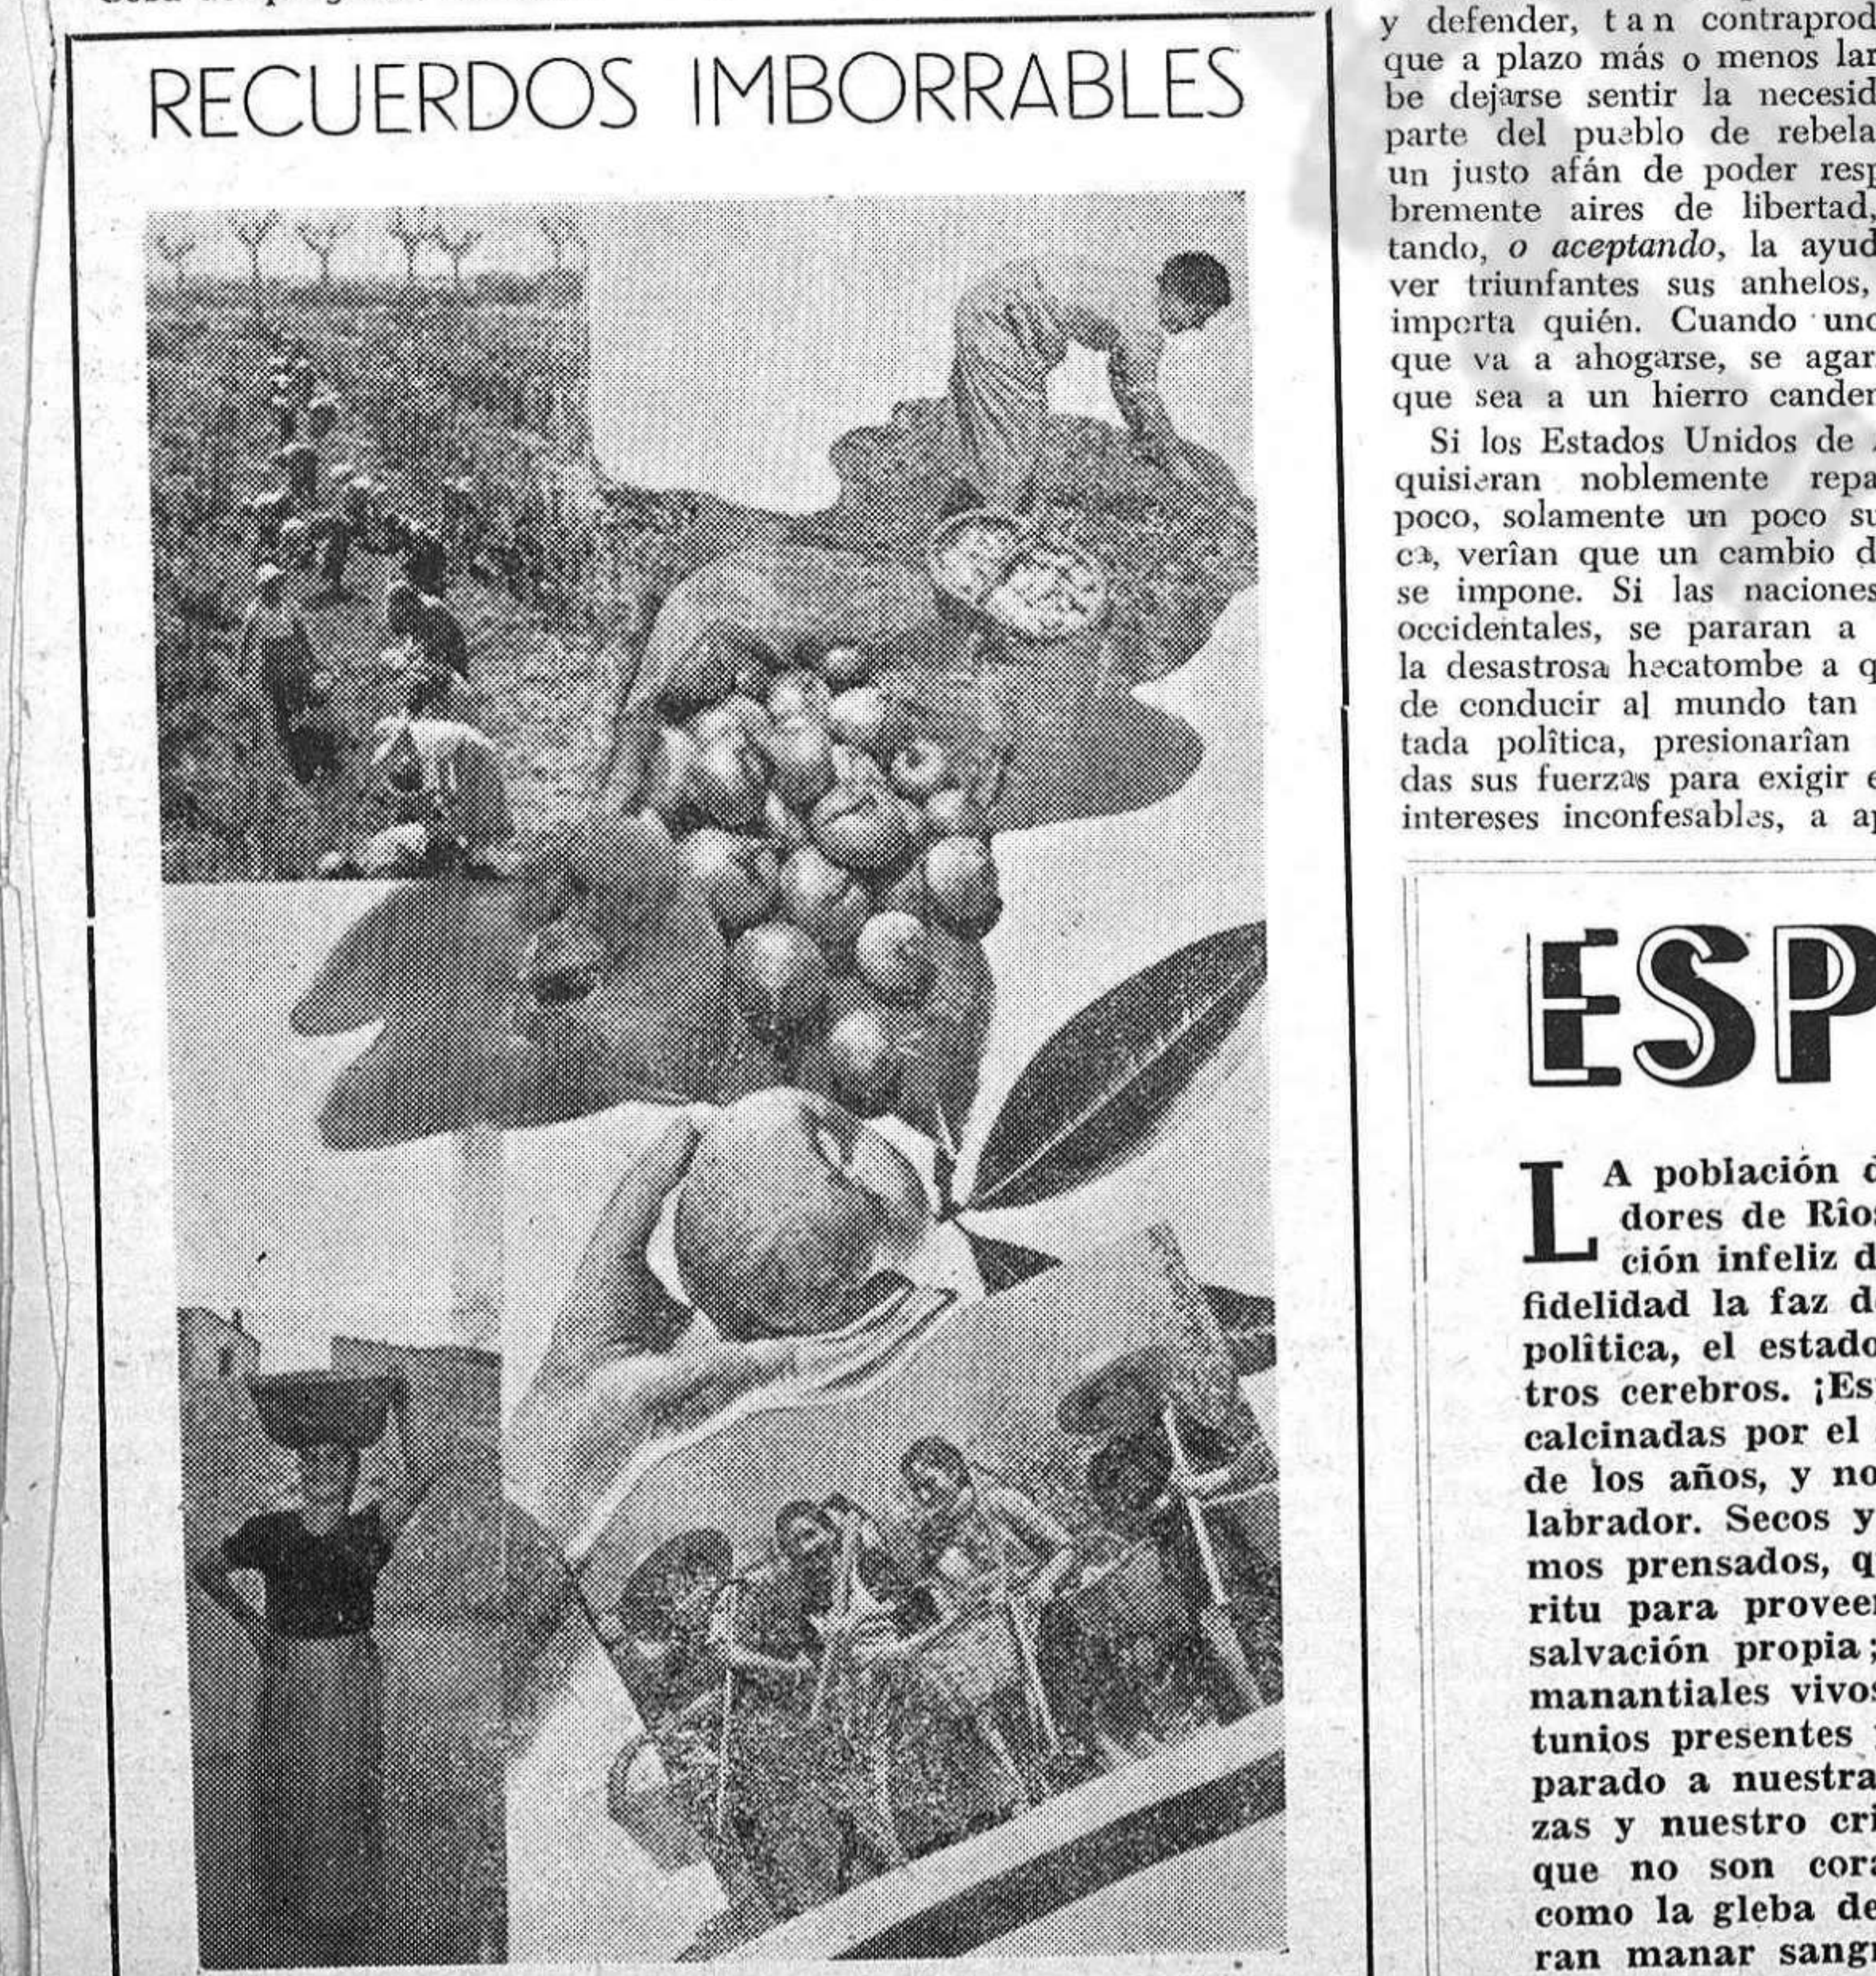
RECUERDOS IMBORRABLES

y defender, tan contraprod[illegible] que a plazo más o menos lar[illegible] be dejarse sentir la necesid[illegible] parte del pueblo de rebela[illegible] un justo afán de poder resp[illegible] bremente aires de libertad, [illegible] tando, *o aceptando*, la ayud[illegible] ver triunfantes sus anhelos, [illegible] importa quién. Cuando uno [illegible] que va a ahogarse, se agar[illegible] que sea a un hierro canden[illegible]

Si los Estados Unidos de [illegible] quisieran noblemente repa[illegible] poco, solamente un poco su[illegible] ca, verían que un cambio d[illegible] se impone. Si las naciones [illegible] occidentales, se pararan a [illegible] la desastrosa hecatombe a q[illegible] de conducir al mundo tan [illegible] tada política, presionarían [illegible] das sus fuerzas para exigir e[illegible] intereses inconfesables, a ap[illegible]

ESP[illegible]

LA población d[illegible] dores de Río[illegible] ción infeliz d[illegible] fidelidad la faz d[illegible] política, el estado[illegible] tros cerebros. ¡Es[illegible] calcinadas por el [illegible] de los años, y no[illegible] labrador. Secos y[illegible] mos prensados, q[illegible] ritu para provee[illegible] salvación propia; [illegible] manantiales vivos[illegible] tunios presentes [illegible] parado a nuestra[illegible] zas y nuestro cri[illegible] que no son cora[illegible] como la gleba de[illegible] ran manar sangr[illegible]